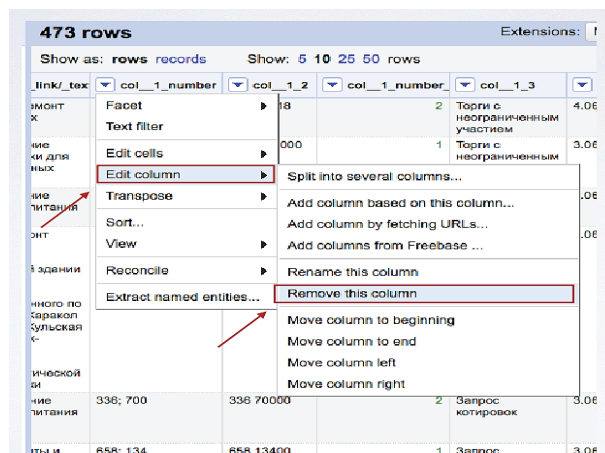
473 rows

Extensions: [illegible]

Show as: rows records Show: 5 10 25 50 rows

_link/_tex col__1_number col__1_2 col__1_number_ col__1_3

емонт х 18 2 Торги с неограниченным участием 4.06

ние ки для ных 000 1 Торги с неограниченным 3.06

ние питания

онт

здании

нного по Каракол Хульская

ической и

ние питания 336; 700 336 70000 2 Запрос котировок 3.06

ты и 658; 134 658 13400 1 Запрос 3.06

Facet
Text filter
Edit cells
Edit column
Transpose
Sort...
View
Reconcile
Extract named entities...

Split into several columns...
Add column based on this column...
Add column by fetching URLs...
Add columns from Freebase ...
Rename this column
Remove this column
Move column to beginning
Move column to end
Move column left
Move column right